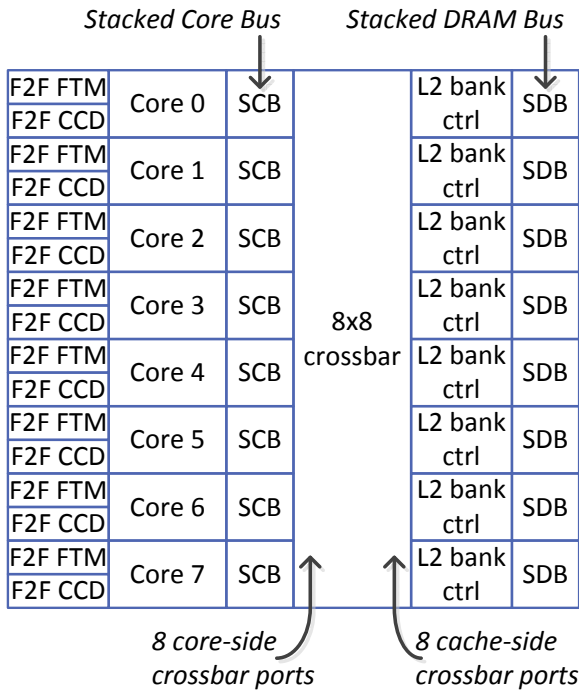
Stacked Core Bus

Stacked DRAM Bus

| | | | | | |
|---|---|---|---|---|---|
| F2F FTM / F2F CCD | Core 0 | SCB | 8x8 crossbar | L2 bank ctrl | SDB |
| F2F FTM / F2F CCD | Core 1 | SCB | | L2 bank ctrl | SDB |
| F2F FTM / F2F CCD | Core 2 | SCB | | L2 bank ctrl | SDB |
| F2F FTM / F2F CCD | Core 3 | SCB | | L2 bank ctrl | SDB |
| F2F FTM / F2F CCD | Core 4 | SCB | | L2 bank ctrl | SDB |
| F2F FTM / F2F CCD | Core 5 | SCB | | L2 bank ctrl | SDB |
| F2F FTM / F2F CCD | Core 6 | SCB | | L2 bank ctrl | SDB |
| F2F FTM / F2F CCD | Core 7 | SCB | | L2 bank ctrl | SDB |

8 core-side crossbar ports

8 cache-side crossbar ports